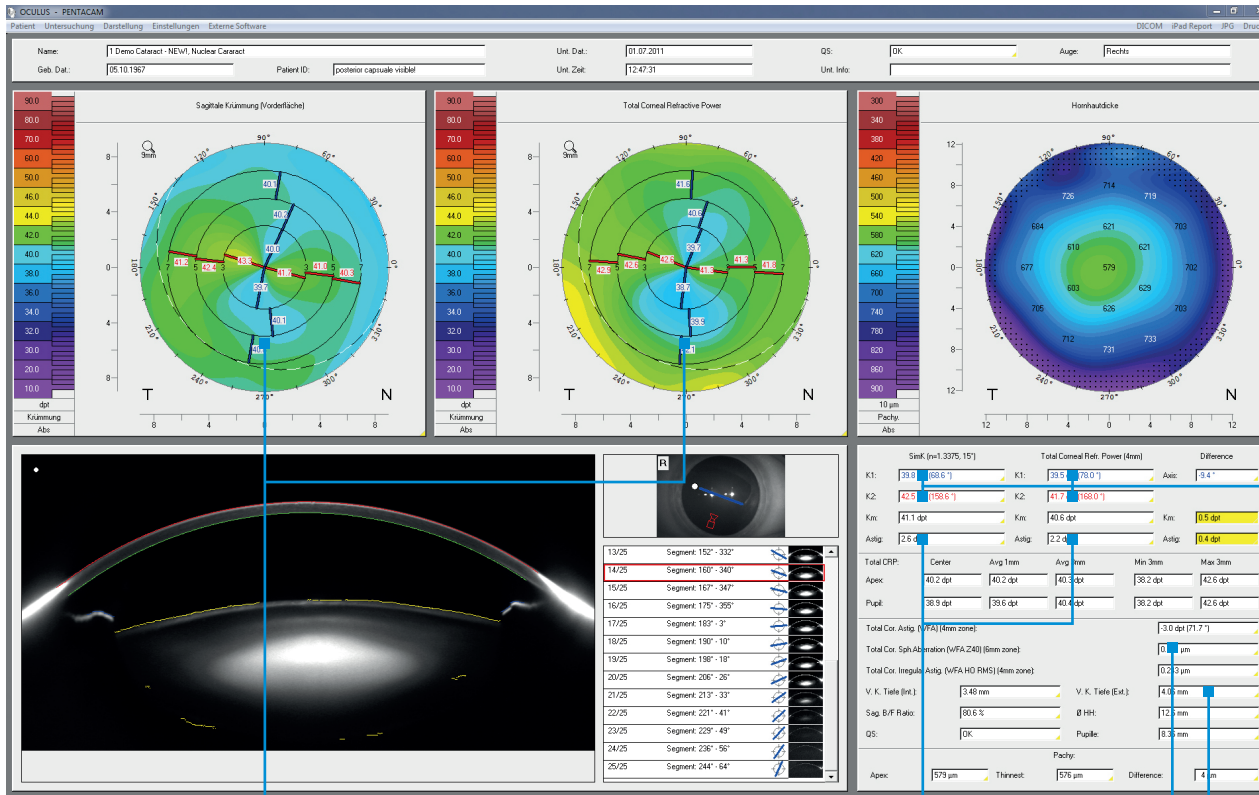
OCULUS - PENTACAM
Patient Untersuchung Darstellung Einstellungen Externe Software
DICOM iPad Report JPG Druc

Name: 1 Demo Cataract - NEW!, Nuclear Cataract
Geb. Dat.: 05.10.1967
Patient ID: posterior capsule visible!
Unt. Dat.: 01.07.2011
Unt. Zeit: 12:47:31
QS: OK
Unt. Info:
Auge: Rechts

90.0 80.0 70.0 60.0 50.0 46.0 44.0 42.0 40.0 38.0 36.0 34.0 32.0 30.0 20.0 10.0
dpt
Krümmung
Abs

Sagittale Krümmung (Vorderfläche)
9mm
90° 60° 30° 0° 330° 300° 270° 240° 210° 180° 150° 120°
8 4 0 4 8
40.1 40.2 40.0 39.7 40.1 40.1 41.2 42.4 43.3 41.7 41.0 40.3 5 3 3 5 7
T N
8 4 0 4 8

90.0 80.0 70.0 60.0 50.0 46.0 44.0 42.0 40.0 38.0 36.0 34.0 32.0 30.0 20.0 10.0
dpt
Krümmung
Abs

Total Corneal Refractive Power
9mm
90° 60° 30° 0° 330° 300° 270° 240° 210° 180° 150° 120°
41.6 40.8 39.7 38.7 39.9 40.1 42.9 42.6 42.6 41.3 41.3 41.6 5 3 3
T N
8 4 0 4 8

300 340 380 420 460 500 540 580 620 660 700 740 780 820 860 900
10 µm
Pachy.
Abs

Hornhautdicke
90° 60° 30° 0° 330° 300° 270° 240° 210° 180° 150° 120°
12 8 4 0 4 8 12
726 714 719 684 621 703 610 621 677 579 702 603 629 705 626 703 712 731 733
T N
12 8 4 0 4 8 12

R

13/25 Segment: 152° - 332°
14/25 Segment: 160° - 340°
15/25 Segment: 167° - 347°
16/25 Segment: 175° - 355°
17/25 Segment: 183° - 3°
18/25 Segment: 190° - 10°
19/25 Segment: 198° - 18°
20/25 Segment: 206° - 26°
21/25 Segment: 213° - 33°
22/25 Segment: 221° - 41°
23/25 Segment: 229° - 49°
24/25 Segment: 236° - 56°
25/25 Segment: 244° - 64°

SimK (n=1.3375, 15°) | Total Corneal Refr. Power (4mm) | Difference
K1: 39.8 (68.6 °) | K1: 39.5 (78.0 °) | Axis: -9.4 °
K2: 42.5 (158.6 °) | K2: 41.7 (168.0 °)
Km: 41.1 dpt | Km: 40.6 dpt | Km: 0.5 dpt
Astig: 2.6 d | Astig: 2.2 d | Astig: 0.4 dpt

| Total CRP: | Center | Avg 1mm | Avg 3mm | Min 3mm | Max 3mm |
|---|---|---|---|---|---|
| Apex: | 40.2 dpt | 40.2 dpt | 40.3 dpt | 38.2 dpt | 42.6 dpt |
| Pupil: | 38.9 dpt | 39.6 dpt | 40.4 dpt | 38.2 dpt | 42.6 dpt |

Total Cor. Astig. (WFA) (4mm zone): -3.0 dpt (71.7 °)
Total Cor. Sph.Aberration (WFA Z40) (6mm zone): 0.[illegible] µm
Total Cor. Irregular Astig. (WFA HO RMS) (4mm zone): 0.2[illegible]3 µm
V. K. Tiefe (Int.): 3.48 mm
V. K. Tiefe (Ext.): 4.0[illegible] mm
Sag. B/F Ratio: 80.6 %
Ø HH: 12.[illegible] mm
QS: OK
Pupille: 8.3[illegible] mm

Pachy:
Apex: 579 µm
Thinnest: 576 µm
Difference: 4 µm